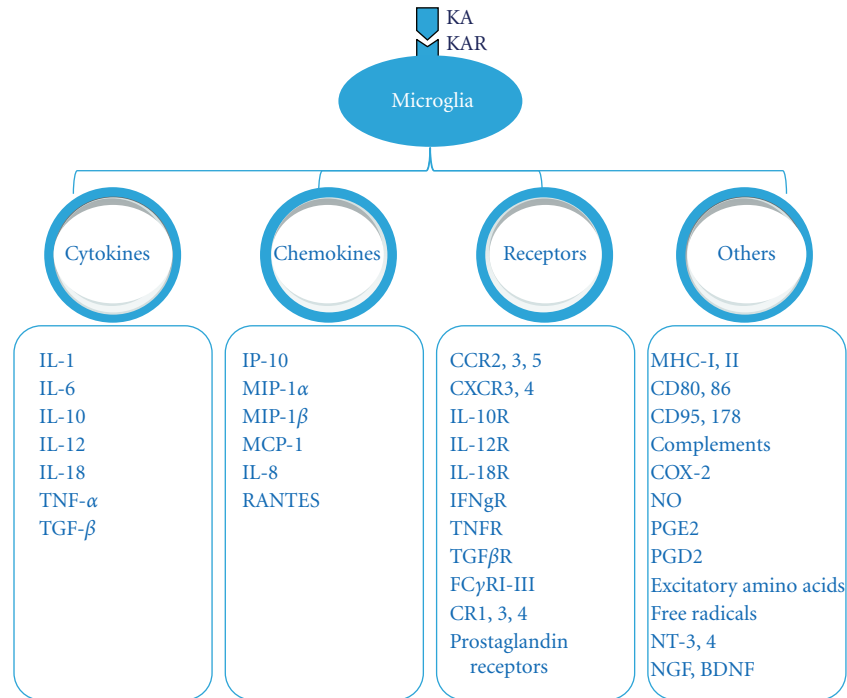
KA
KAR

Microglia

Cytokines

Chemokines

Receptors

Others

IL-1
IL-6
IL-10
IL-12
IL-18
TNF-$\alpha$
TGF-$\beta$

IP-10
MIP-1$\alpha$
MIP-1$\beta$
MCP-1
IL-8
RANTES

CCR2, 3, 5
CXCR3, 4
IL-10R
IL-12R
IL-18R
IFNgR
TNFR
TGF$\beta$R
FC$\gamma$RI-III
CR1, 3, 4
Prostaglandin receptors

MHC-I, II
CD80, 86
CD95, 178
Complements
COX-2
NO
PGE2
PGD2
Excitatory amino acids
Free radicals
NT-3, 4
NGF, BDNF